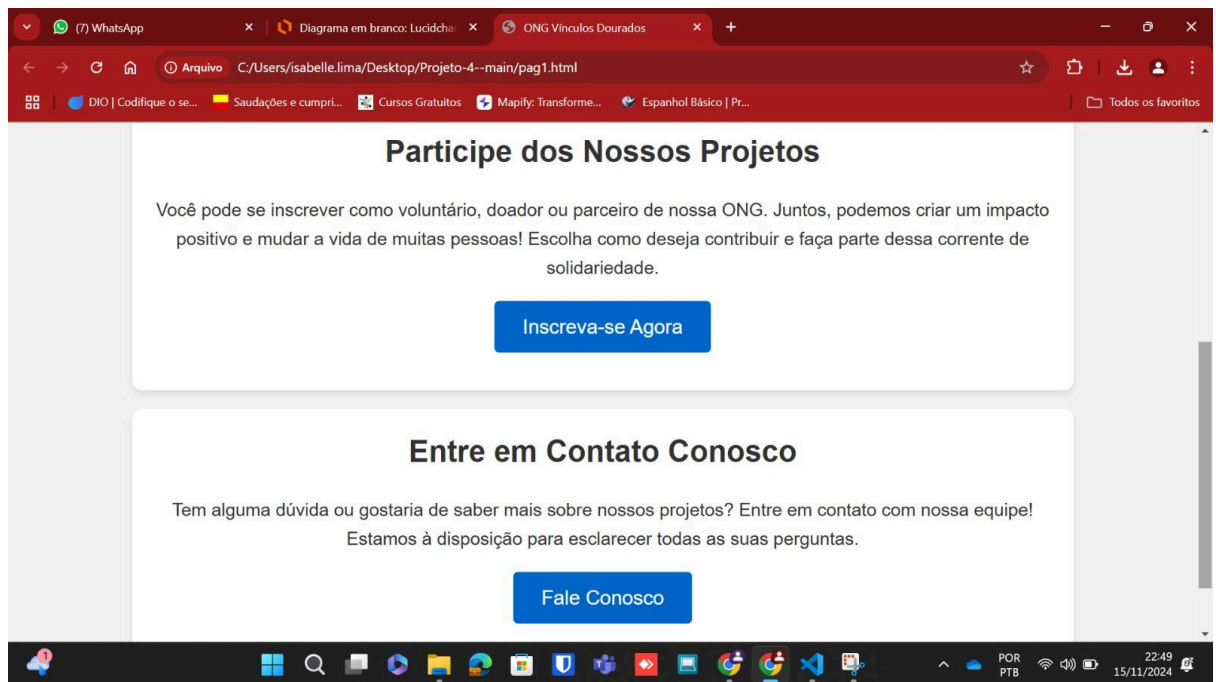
(7) WhatsApp
Diagrama em branco: Lucidchar
ONG Vínculos Dourados
+
Arquivo C:/Users/isabelle.lima/Desktop/Projeto-4--main/pag1.html
DIO | Codifique o se...
Saudações e cumpri...
Cursos Gratuitos
Mapify: Transforme...
Espanhol Básico | Pr...
Todos os favoritos

Participe dos Nossos Projetos

Você pode se inscrever como voluntário, doador ou parceiro de nossa ONG. Juntos, podemos criar um impacto positivo e mudar a vida de muitas pessoas! Escolha como deseja contribuir e faça parte dessa corrente de solidariedade.

Inscreva-se Agora

Entre em Contato Conosco

Tem alguma dúvida ou gostaria de saber mais sobre nossos projetos? Entre em contato com nossa equipe! Estamos à disposição para esclarecer todas as suas perguntas.

Fale Conosco

1
POR PTB
22:49
15/11/2024